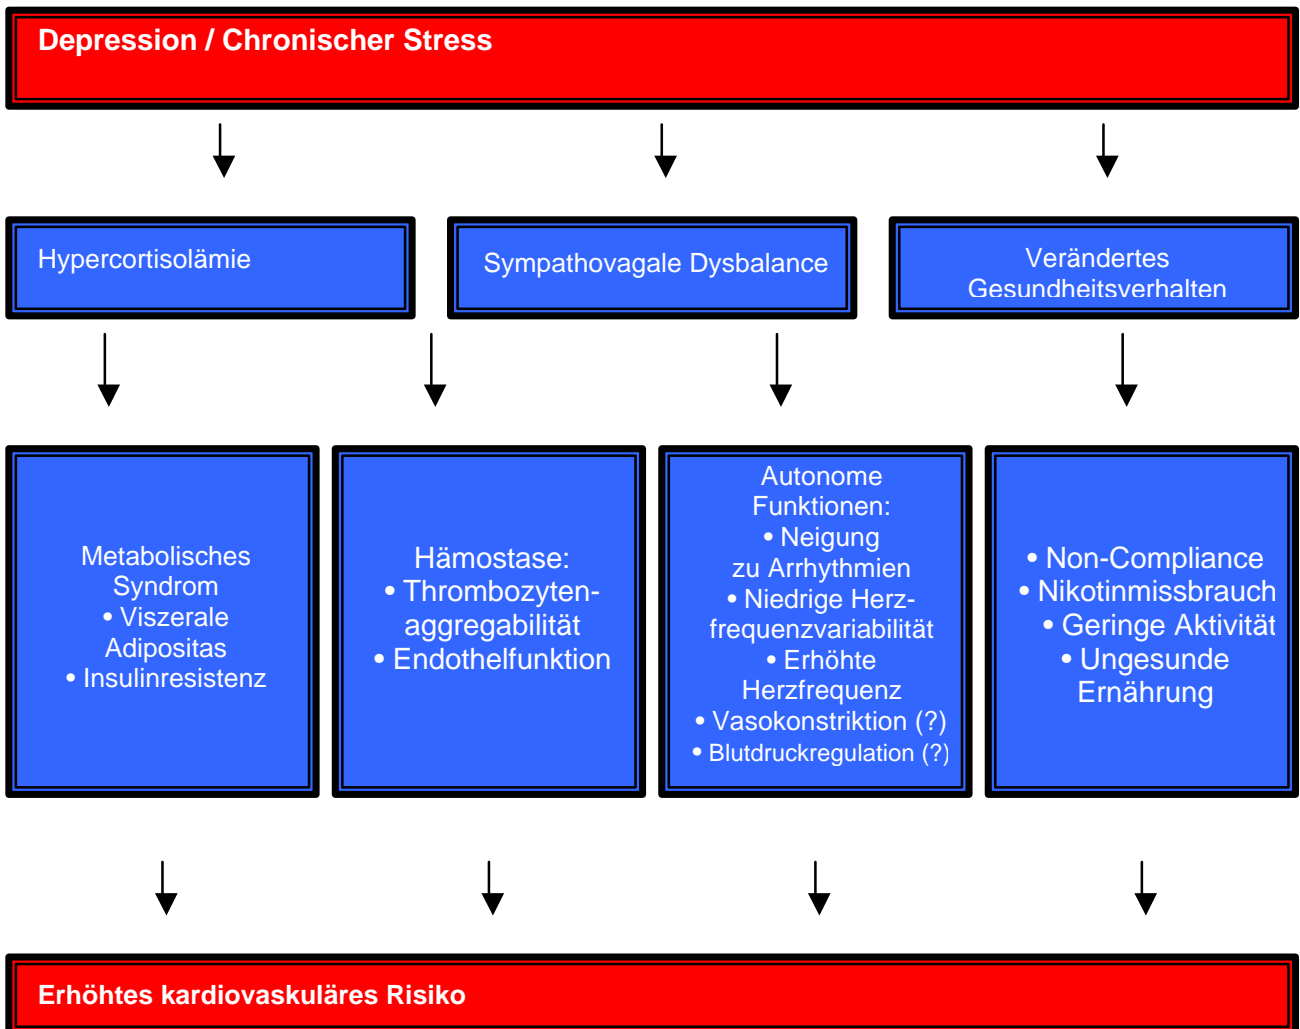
Depression / Chronischer Stress

Hypercortisolämie

Sympathovagale Dysbalance

Verändertes Gesundheitsverhalten

Metabolisches Syndrom
• Viszerale Adipositas
• Insulinresistenz

Hämostase:
• Thrombozytenaggregabilität
• Endothelfunktion

Autonome Funktionen:
• Neigung zu Arrhythmien
• Niedrige Herzfrequenzvariabilität
• Erhöhte Herzfrequenz
• Vasokonstriktion (?)
• Blutdruckregulation (?)

• Non-Compliance
• Nikotinmissbrauch
• Geringe Aktivität
• Ungesunde Ernährung

Erhöhtes kardiovaskuläres Risiko